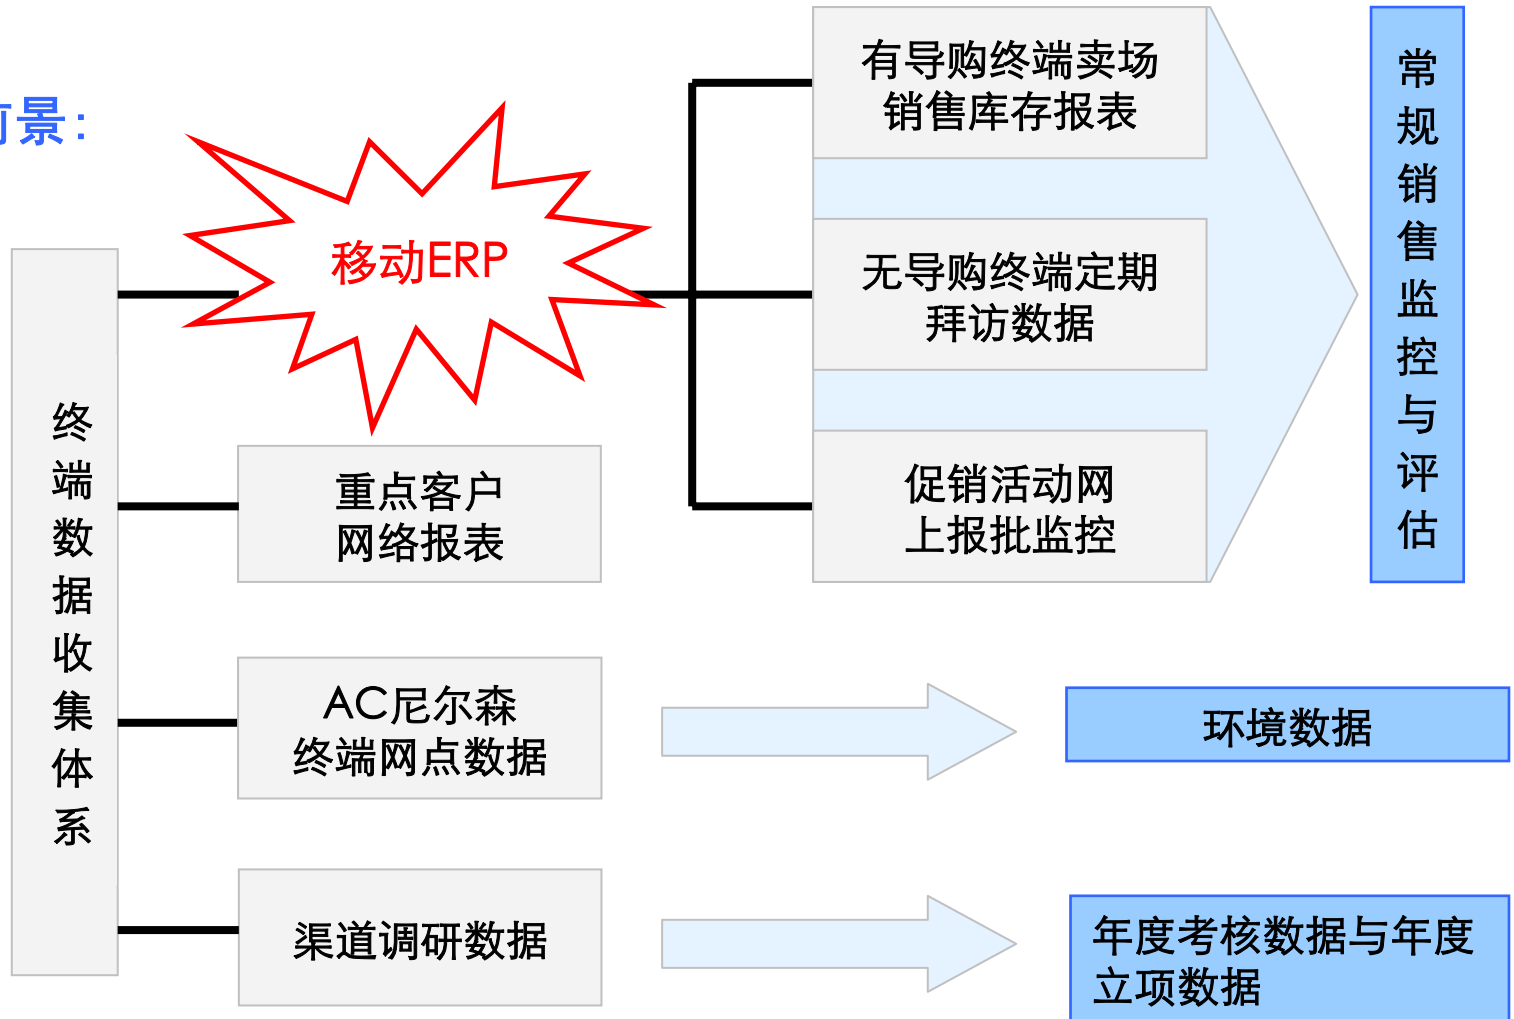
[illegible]景：

终端数据收集体系

移动ERP

有导购终端卖场销售库存报表

无导购终端定期拜访数据

促销活动网上报批监控

常规销售监控与评估

重点客户网络报表

AC尼尔森终端网点数据

环境数据

渠道调研数据

年度考核数据与年度立项数据